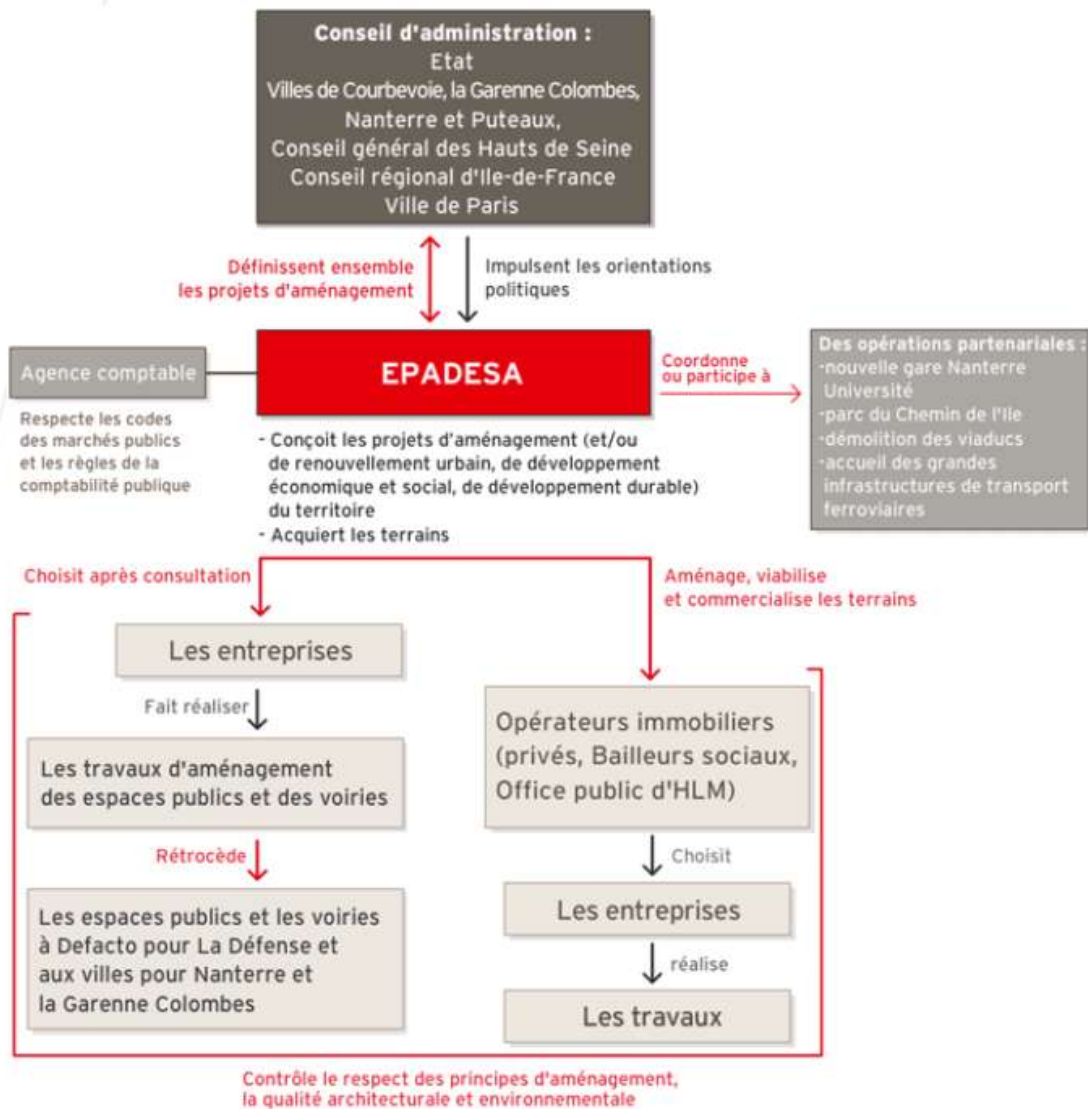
Conseil d'administration :
Etat
Villes de Courbevoie, la Garenne Colombes, Nanterre et Puteaux,
Conseil général des Hauts de Seine
Conseil régional d'Ile-de-France
Ville de Paris

Définissent ensemble les projets d'aménagement

Impulsent les orientations politiques

Agence comptable

Respecte les codes des marchés publics et les règles de la comptabilité publique

EPADESA

Coordonne ou participe à

Des opérations partenariales :
-nouvelle gare Nanterre Université
-parc du Chemin de l'Ile
-démolition des viaducs
-accueil des grandes infrastructures de transport ferroviaires

- Conçoit les projets d'aménagement (et/ou de renouvellement urbain, de développement économique et social, de développement durable) du territoire
- Acquiert les terrains

Choisit après consultation

Aménage, viabilise et commercialise les terrains

Les entreprises

Fait réaliser

Les travaux d'aménagement des espaces publics et des voiries

Rétrocède

Les espaces publics et les voiries à Defacto pour La Défense et aux villes pour Nanterre et la Garenne Colombes

Opérateurs immobiliers (privés, Bailleurs sociaux, Office public d'HLM)

Choisit

Les entreprises

réalise

Les travaux

Contrôle le respect des principes d'aménagement, la qualité architecturale et environnementale